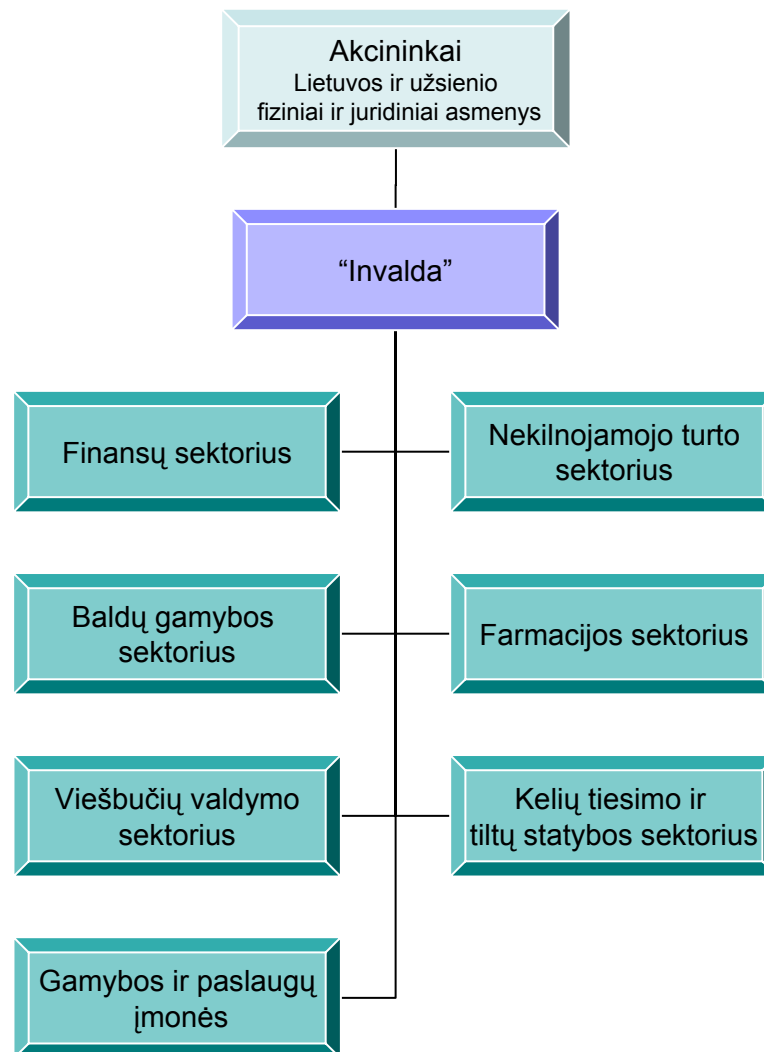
Akcininkai
Lietuvos ir užsienio fiziniai ir juridiniai asmenys

“Invalda”

Finansų sektorius

Nekilnojamojo turto sektorius

Baldų gamybos sektorius

Farmacijos sektorius

Viešbučių valdymo sektorius

Kelių tiesimo ir tiltų statybos sektorius

Gamybos ir paslaugų įmonės